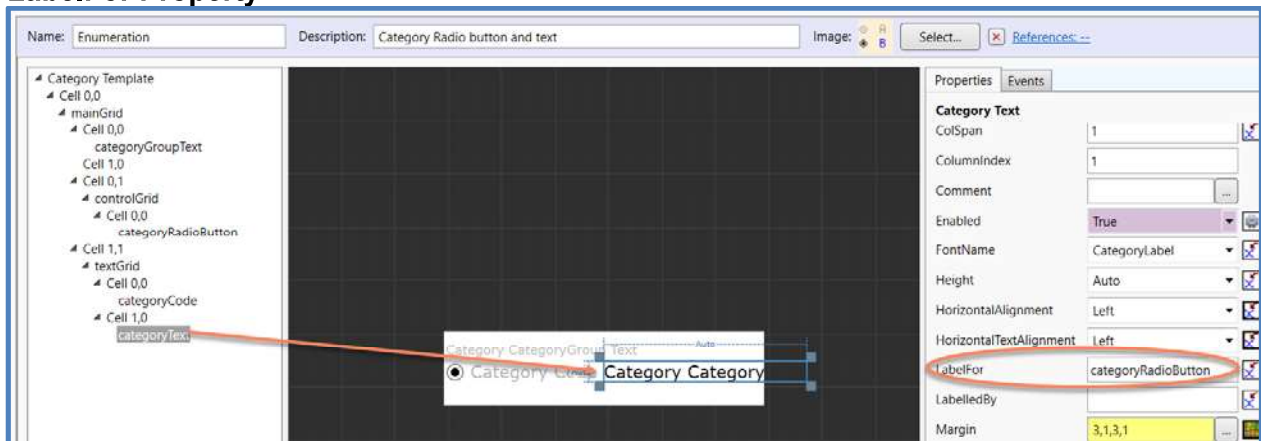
Label For Property

Name: Enumeration
Description: Category Radio button and text
Image: A B
Select...
References: --

Category Template
Cell 0,0
mainGrid
Cell 0,0
categoryGroupText
Cell 1,0
Cell 0,1
controlGrid
Cell 0,0
categoryRadioButton
Cell 1,1
textGrid
Cell 0,0
categoryCode
Cell 1,0
categoryText

Category CategoryGroup Text
Auto
Category Code
Category Category

Properties
Events
Category Text

| | |
|---|---|
| ColSpan | 1 |
| ColumnIndex | 1 |
| Comment | |
| Enabled | True |
| FontName | CategoryLabel |
| Height | Auto |
| HorizontalAlignment | Left |
| HorizontalTextAlignment | Left |
| LabelFor | categoryRadioButton |
| LabelledBy | |
| Margin | 3,1,3,1 |